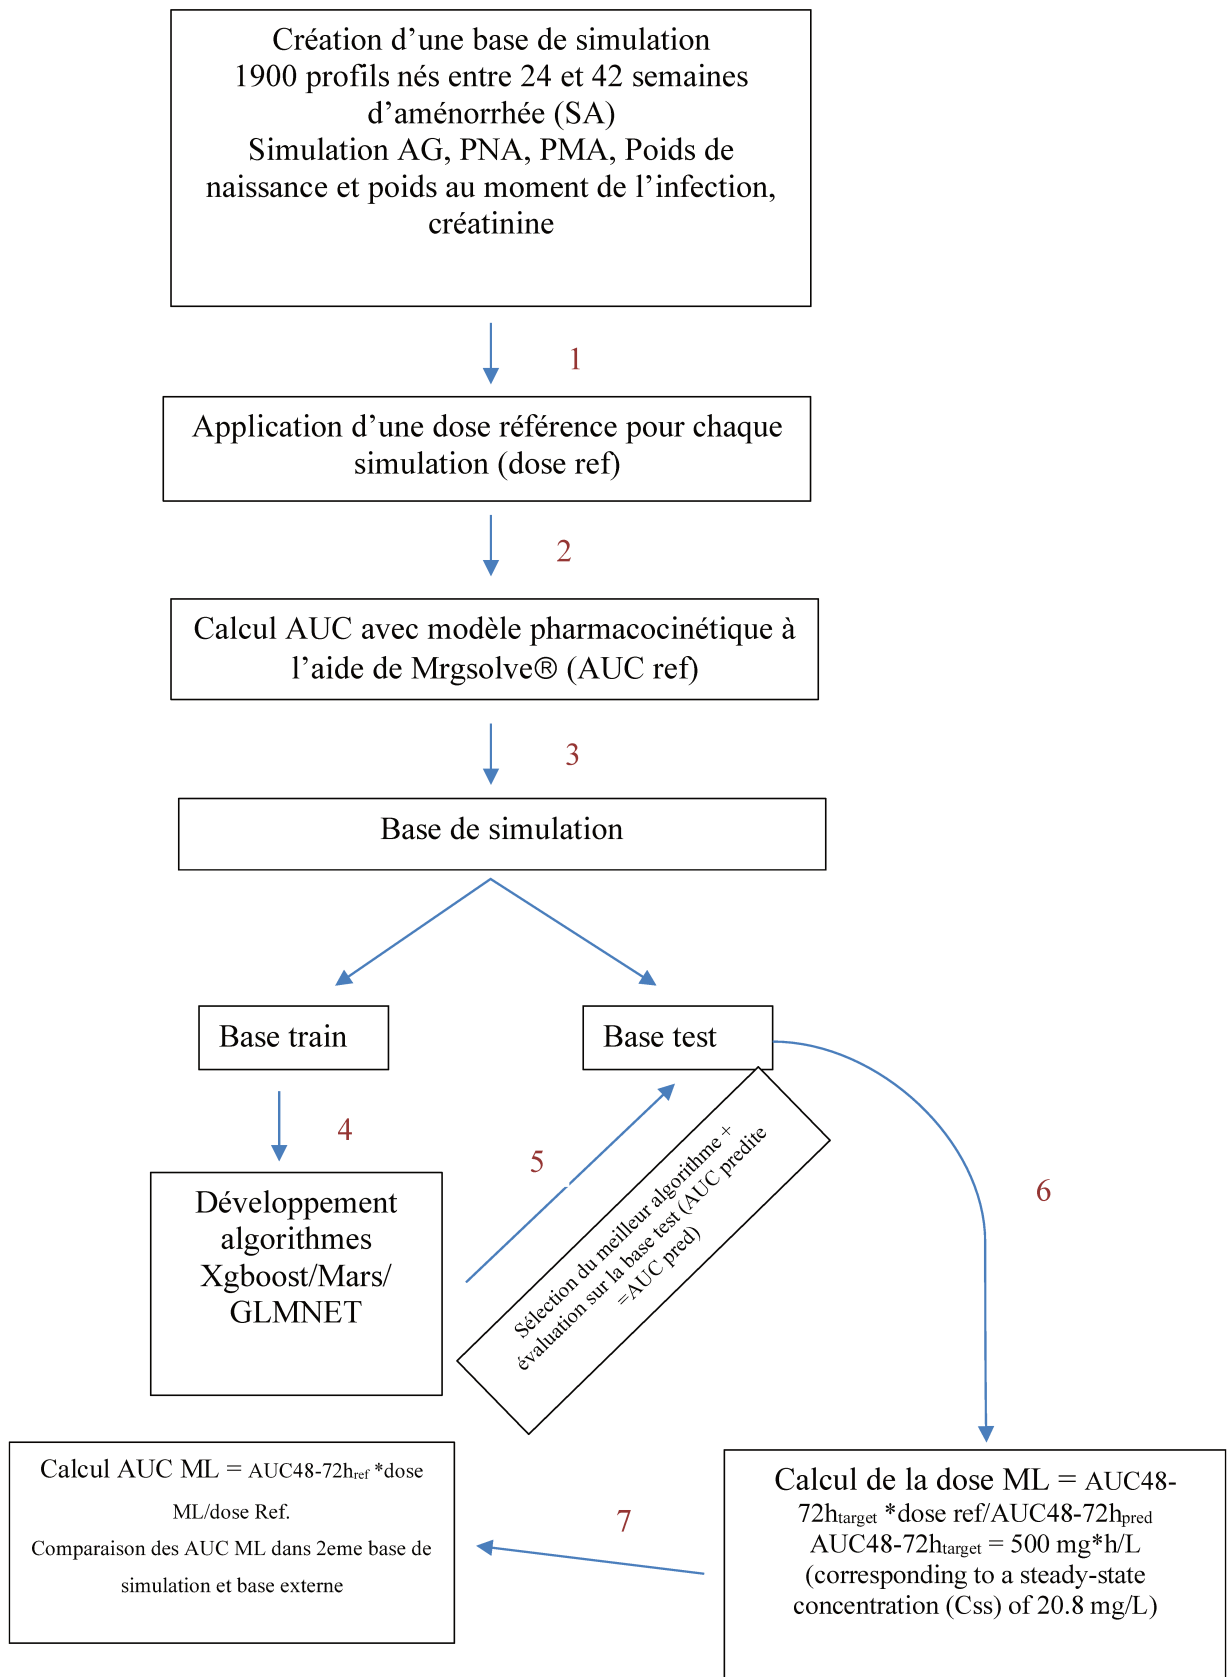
Création d'une base de simulation
1900 profils nés entre 24 et 42 semaines d'aménorrhée (SA)
Simulation AG, PNA, PMA, Poids de naissance et poids au moment de l'infection, créatinine

1

Application d'une dose référence pour chaque simulation (dose ref)

2

Calcul AUC avec modèle pharmacocinétique à l'aide de Mrgsolve® (AUC ref)

3

Base de simulation

Base train

Base test

4

Développement algorithmes Xgboost/Mars/ GLMNET

5

Sélection du meilleur algorithme + évaluation sur la base test (AUC predite =AUC pred)

6

Calcul AUC ML = AUC48-72h$_{ref}$ *dose ML/dose Ref.
Comparaison des AUC ML dans 2eme base de simulation et base externe

7

Calcul de la dose ML = AUC48-72h$_{target}$ *dose ref/AUC48-72h$_{pred}$
AUC48-72h$_{target}$ = 500 mg*h/L (corresponding to a steady-state concentration (Css) of 20.8 mg/L)